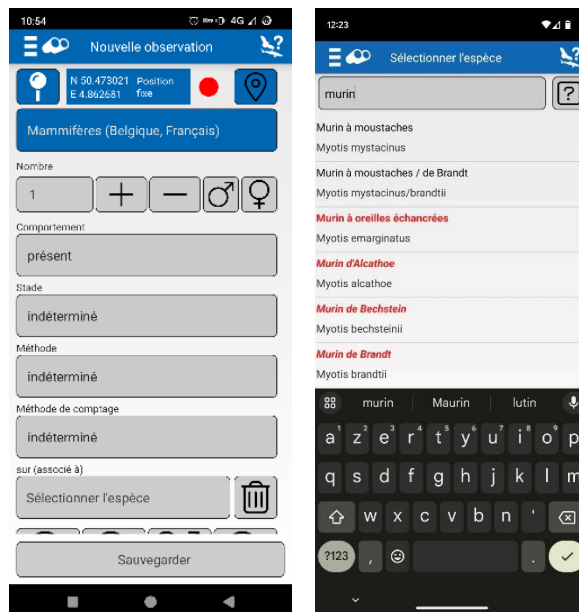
10:54 4G

Nouvelle observation

N 50.473021 E 4.862681 Position fixe

Mammifères (Belgique, Français)

Nombre

1

+ — ♂ ♀

Comportement

présent

Stade

indéterminé

Méthode

indéterminé

Méthode de comptage

indéterminé

sur (associé à)

Sélectionner l'espèce

Sauvegarder

12:23

Sélectionner l'espèce

murin

?

Murin à moustaches

Myotis mystacinus

Murin à moustaches / de Brandt

Myotis mystacinus/brandtii

Murin à oreilles échancrées

Myotis emarginatus

Murin d'Alcathoe

Myotis alcathoe

Murin de Bechstein

Myotis bechsteinii

Murin de Brandt

Myotis brandtii

murin Maurin lutin

a z e r t y u i o p

q s d f g h j k l m

w x c v b n '

?123 , .